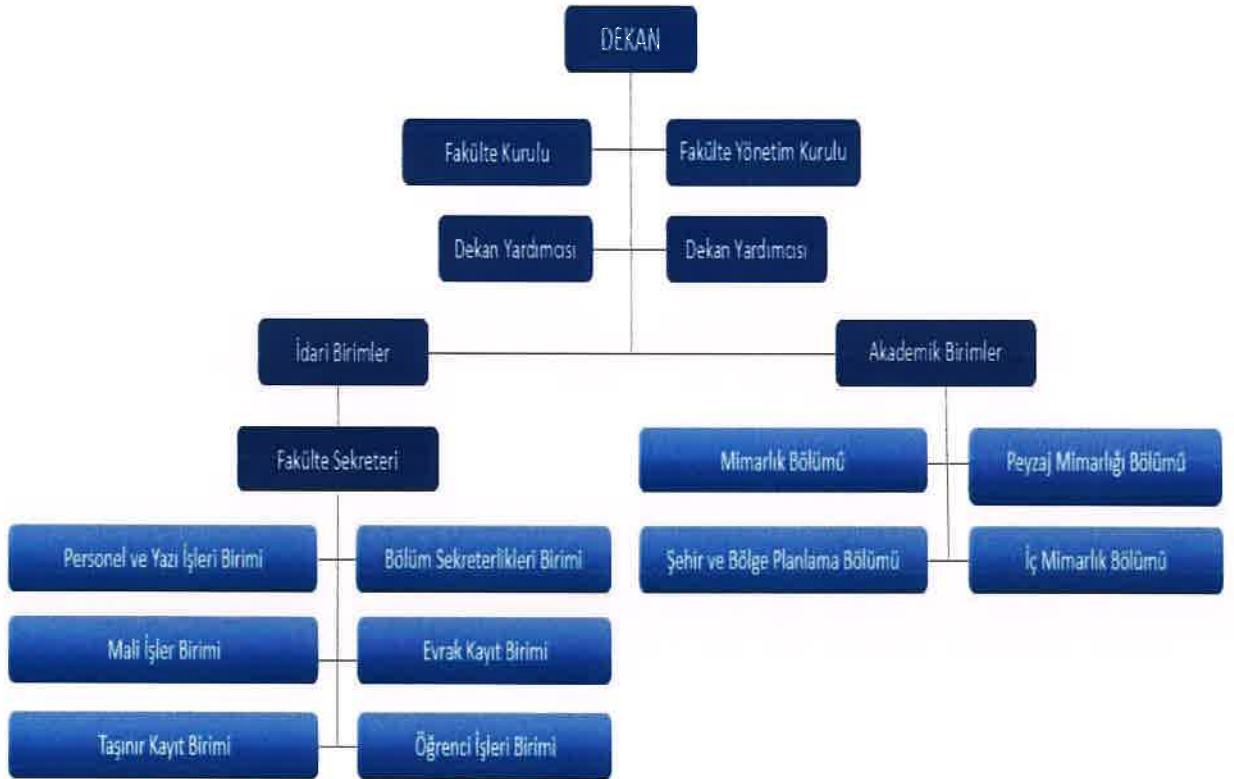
DEKAN

Fakülte Kurulu

Fakülte Yönetim Kurulu

Dekan Yardımcısı

Dekan Yardımcısı

İdari Birimler

Akademik Birimler

Fakülte Sekreteri

Personel ve Yazı İşleri Birimi

Bölüm Sekreterlikleri Birimi

Mali İşler Birimi

Evrak Kayıt Birimi

Taşınır Kayıt Birimi

Öğrenci İşleri Birimi

Mimarlık Bölümü

Peyzaj Mimarlığı Bölümü

Şehir ve Bölge Planlama Bölümü

İç Mimarlık Bölümü